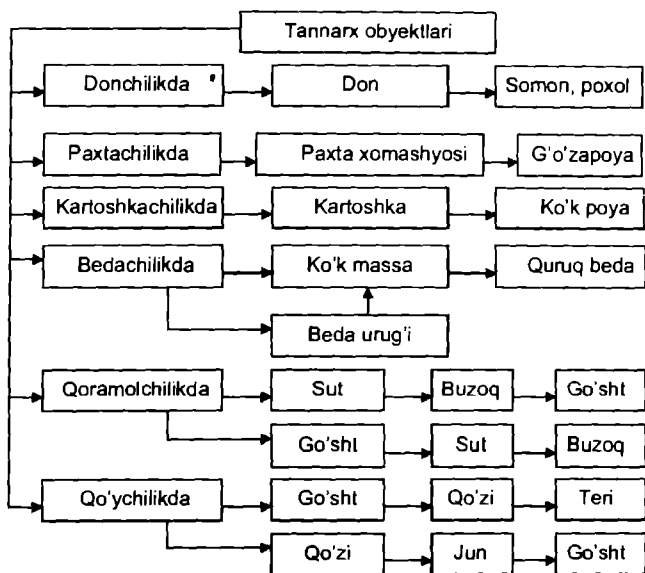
Tannarx obyektlari

Donchilikda

Don

Somon, poxol

Paxtachilikda

Paxta xomashyosi

G'o'zapoya

Kartoshkachilikda

Kartoshka

Ko'k poya

Bedachilikda

Ko'k massa

Quruq beda

Beda urug'i

Qoramolchilikda

Sut

Buzoq

Go'sht

Go'sht

Sut

Buzoq

Qo'ychilikda

Go'sht

Qo'zi

Teri

Qo'zi

Jun

Go'sht